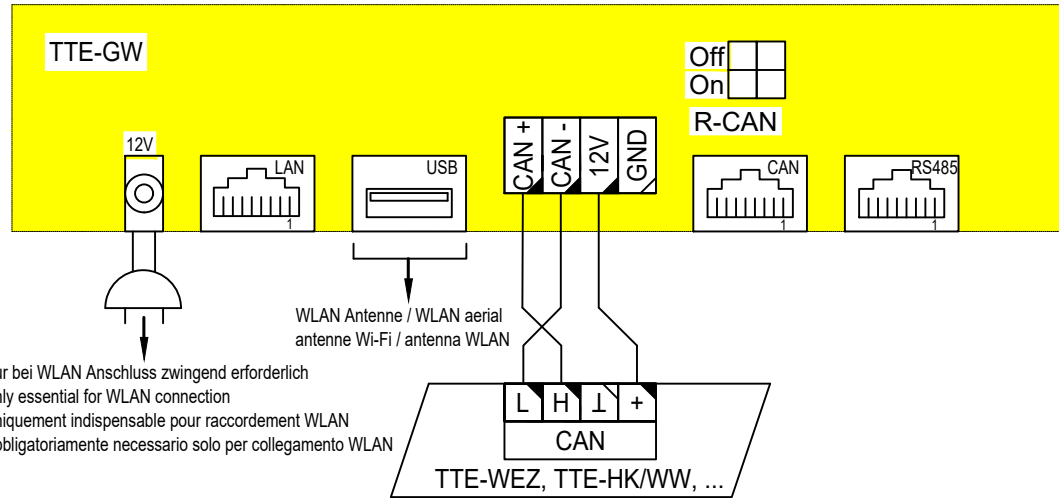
TTE-GW

Off
On
R-CAN

12V
LAN
1
USB
CAN +
CAN -
12V
GND
CAN
1
RS485
1

WLAN Antenne / WLAN aerial
antenne Wi-Fi / antenna WLAN

ur bei WLAN Anschluss zwingend erforderlich
ly essential for WLAN connection
niquement indispensable pour raccordement WLAN
obligatoriamente necessario solo per collegamento WLAN

L
H
⊥
+
CAN
TTE-WEZ, TTE-HK/WW, ...